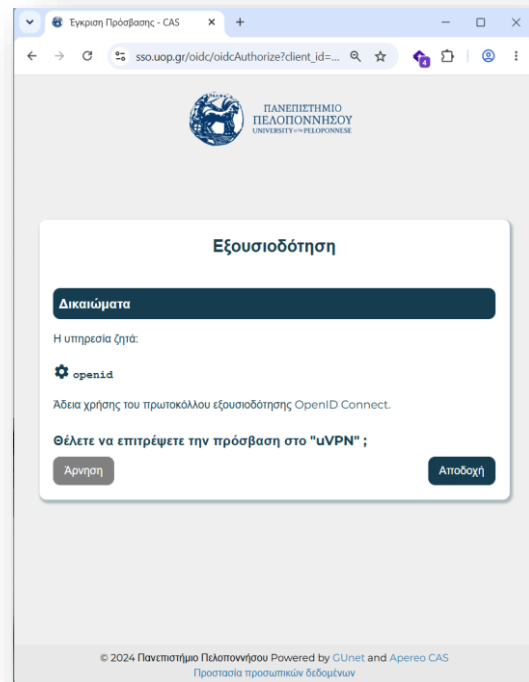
Εγκριση Πρόσβασης - CAS

sso.uop.gr/oidc/oidcAuthorize?client_id=...

4

ΠΑΝΕΠΙΣΤΗΜΙΟ ΠΕΛΟΠΟΝΝΗΣΟΥ
UNIVERSITY of the PELOPONNESE

Εξουσιοδότηση

Δικαιώματα

Η υπηρεσία ζητά:

openid

Άδεια χρήσης του πρωτοκόλλου εξουσιοδότησης OpenID Connect.

Θέλετε να επιτρέψετε την πρόσβαση στο "uVPN" ;

Άρνηση

Αποδοχή

© 2024 Πανεπιστήμιο Πελοποννήσου Powered by GUnet and Apereo CAS
Προστασία προσωπικών δεδομένων